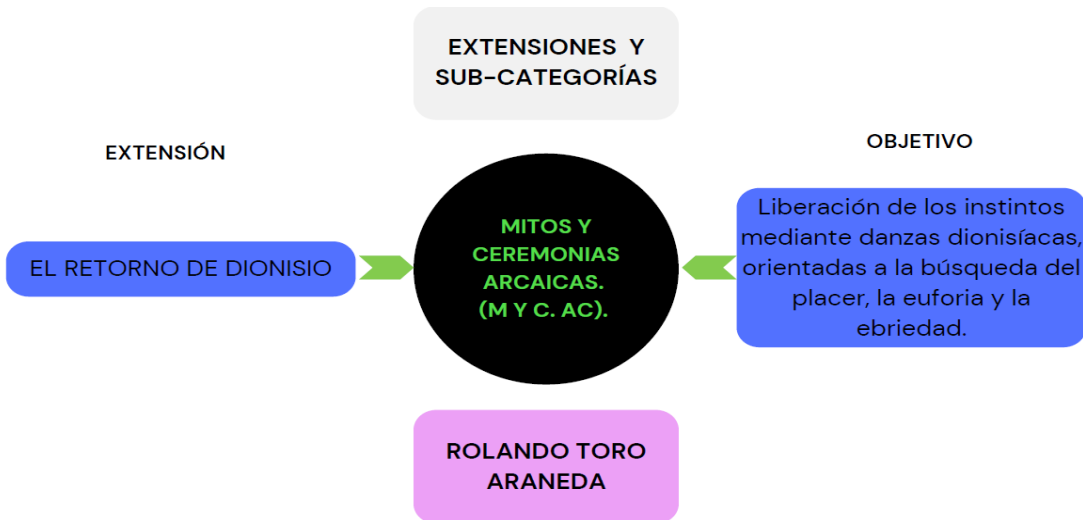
EXTENSIONES Y SUB-CATEGORÍAS

EXTENSIÓN

EL RETORNO DE DIONISIO

MITOS Y CEREMONIAS ARCAICAS. (M Y C. AC).

OBJETIVO

Liberación de los instintos mediante danzas dionisíacas, orientadas a la búsqueda del placer, la euforia y la ebriedad.

ROLANDO TORO ARANEDA